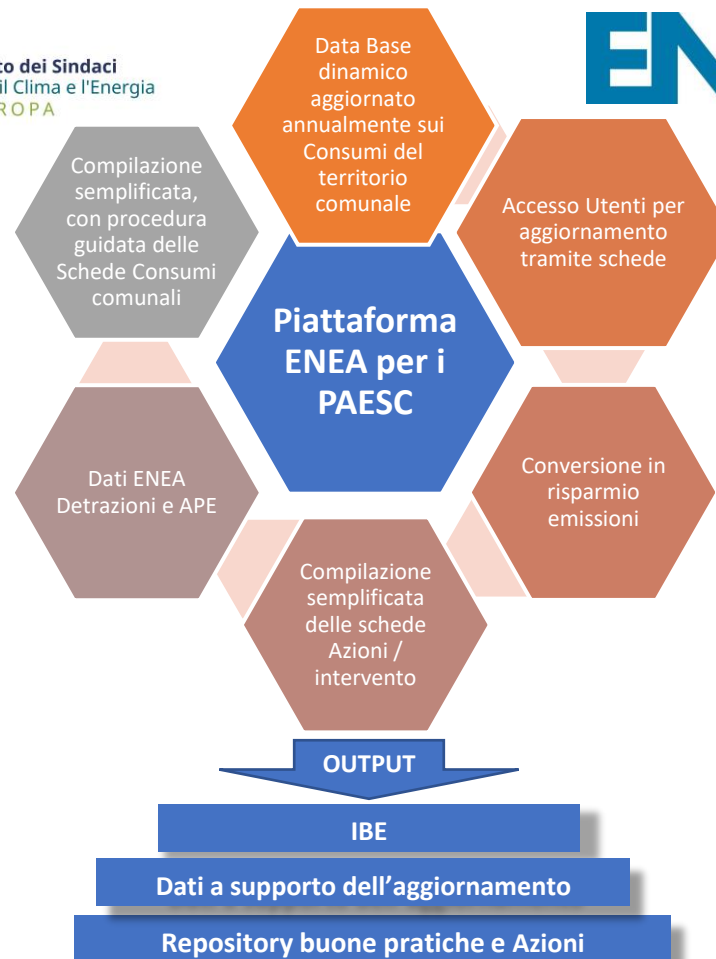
to dei Sindaci
il Clima e l'Energia
ROPA

EN

Data Base dinamico aggiornato annualmente sui Consumi del territorio comunale

Accesso Utenti per aggiornamento tramite schede

Compilazione semplificata, con procedura guidata delle Schede Consumi comunali

Piattaforma ENEA per i PAESC

Conversione in risparmio emissioni

Dati ENEA Detrazioni e APE

Compilazione semplificata delle schede Azioni / intervento

OUTPUT

IBE

Dati a supporto dell’aggiornamento

Repository buone pratiche e Azioni